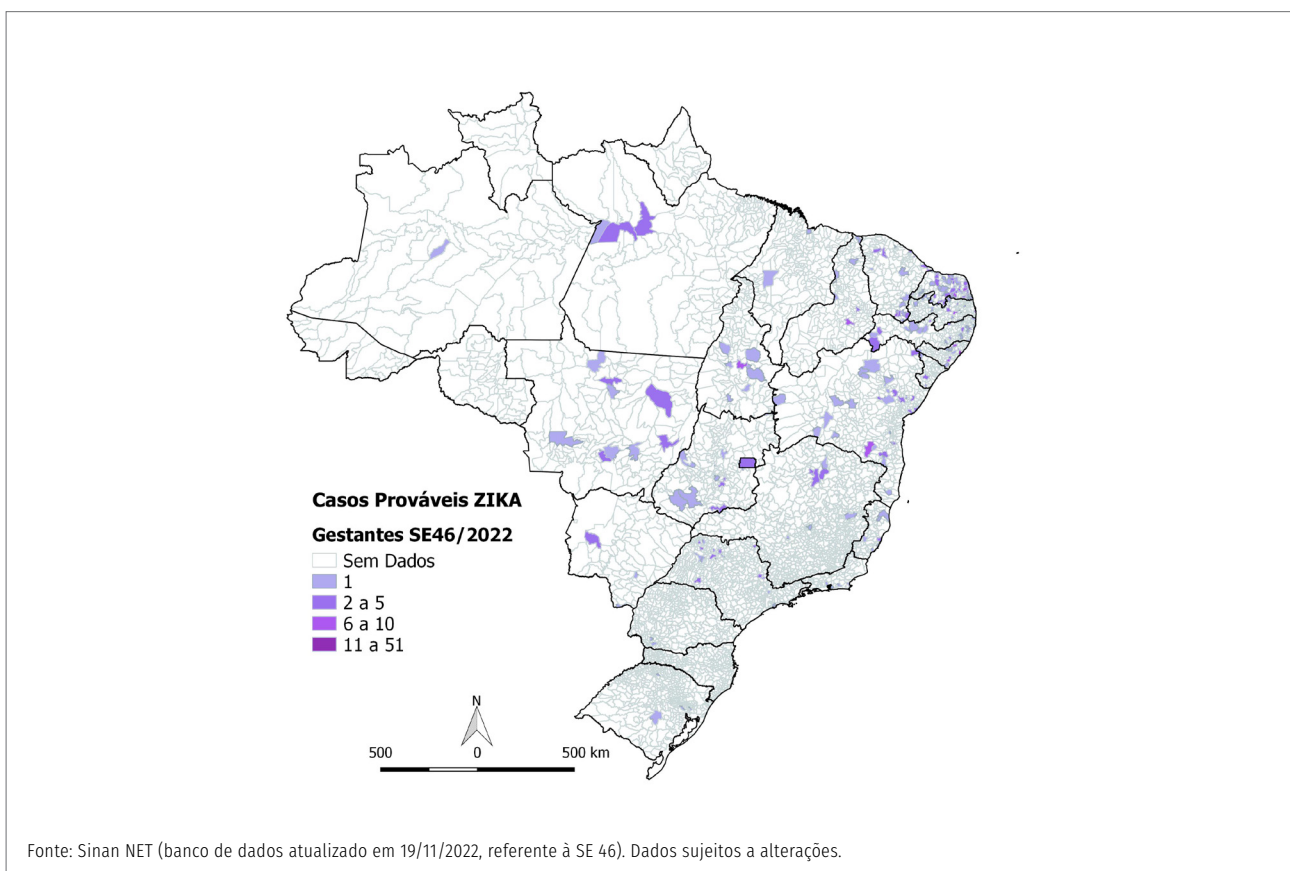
Casos Prováveis ZIKA

Gestantes SE46/2022

Sem Dados
1
2 a 5
6 a 10
11 a 51

N

500 0 500 km

Fonte: Sinan NET (banco de dados atualizado em 19/11/2022, referente à SE 46). Dados sujeitos a alterações.